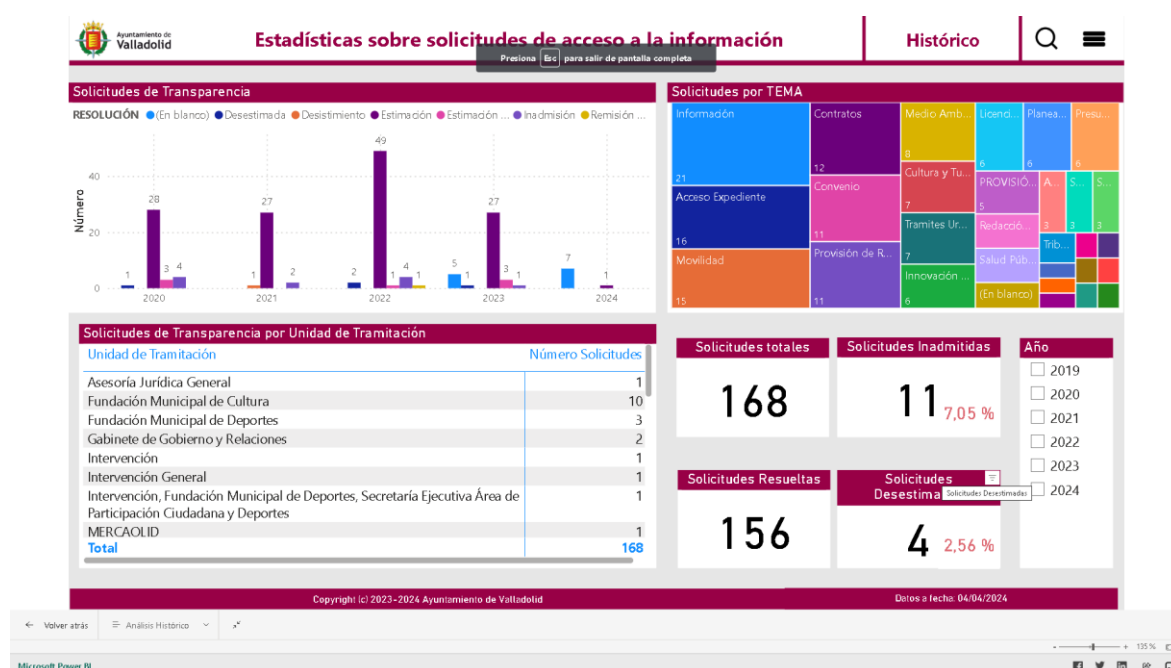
Ayuntamiento de Valladolid

Estadísticas sobre solicitudes de acceso a la información

Presiona Esc para salir de pantalla completa

Histórico

Solicitudes de Transparencia

RESOLUCIÓN (En blanco) Desestimada Desistimiento Estimación Estimación ... Inadmisión Remisión ...

Número

40
20
0

| | 2020 | 2021 | 2022 | 2023 | 2024 |
|---|---|---|---|---|---|
| | 1, 28, 3, 4 | 1, 27, 2 | 2, 49, 1, 4, 1 | 5, 1, 27, 3, 1 | 7, 1 |

Solicitudes por TEMA

Información 21
Contratos 12
Medio Amb... 8
Licend... 6
Planea... 6
Presu... 6
Cultura y Tu... 7
PROVISIÓ... 5
A... 3
S... 3
S... 3
Acceso Expediente 16
Convenio 11
Tramites Ur... 7
Redacció... 3
Trib...
Movilidad 15
Provisión de R... 11
Innovación ... 6
Salud Púb...
(En blanco)

Solicitudes de Transparencia por Unidad de Tramitación

| Unidad de Tramitación | Número Solicitudes |
|---|---|
| Asesoría Jurídica General | 1 |
| Fundación Municipal de Cultura | 10 |
| Fundación Municipal de Deportes | 3 |
| Gabinete de Gobierno y Relaciones | 2 |
| Intervención | 1 |
| Intervención General | 1 |
| Intervención, Fundación Municipal de Deportes, Secretaría Ejecutiva Área de Participación Ciudadana y Deportes | 1 |
| MERCAOLID | 1 |
| Total | 168 |

Solicitudes totales
168

Solicitudes Inadmitidas
11 7,05 %

Año
2019
2020
2021
2022
2023
2024

Solicitudes Resueltas
156

Solicitudes Desestima
Solicitudes Desestimadas
4 2,56 %

Copyright (c) 2023-2024 Ayuntamiento de Valladolid

Datos a fecha: 04/04/2024

Volver atrás
Análisis Histórico

135 %

Microsoft Power BI